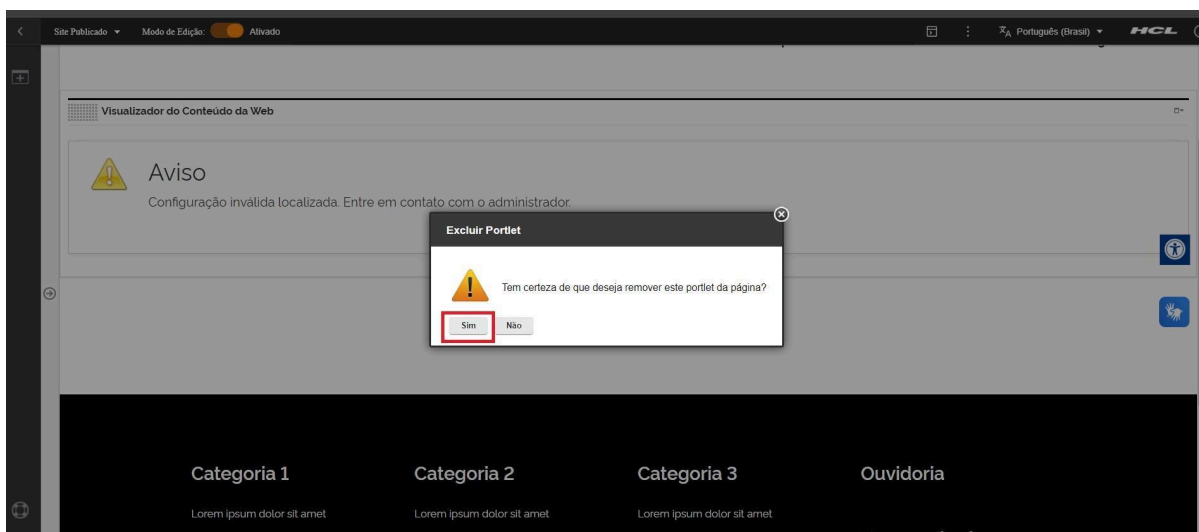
Site Publicado ▾ Modo de Edição: Ativado

Português (Brasil) ▾ HCL

Visualizador do Conteúdo da Web

Aviso

Configuração inválida localizada. Entre em contato com o administrador.

Excluir Portlet

Tem certeza de que deseja remover este portlet da página?

Sim Não

Categoria 1

Lorem ipsum dolor sit amet

Categoria 2

Lorem ipsum dolor sit amet

Categoria 3

Lorem ipsum dolor sit amet

Ouvidoria